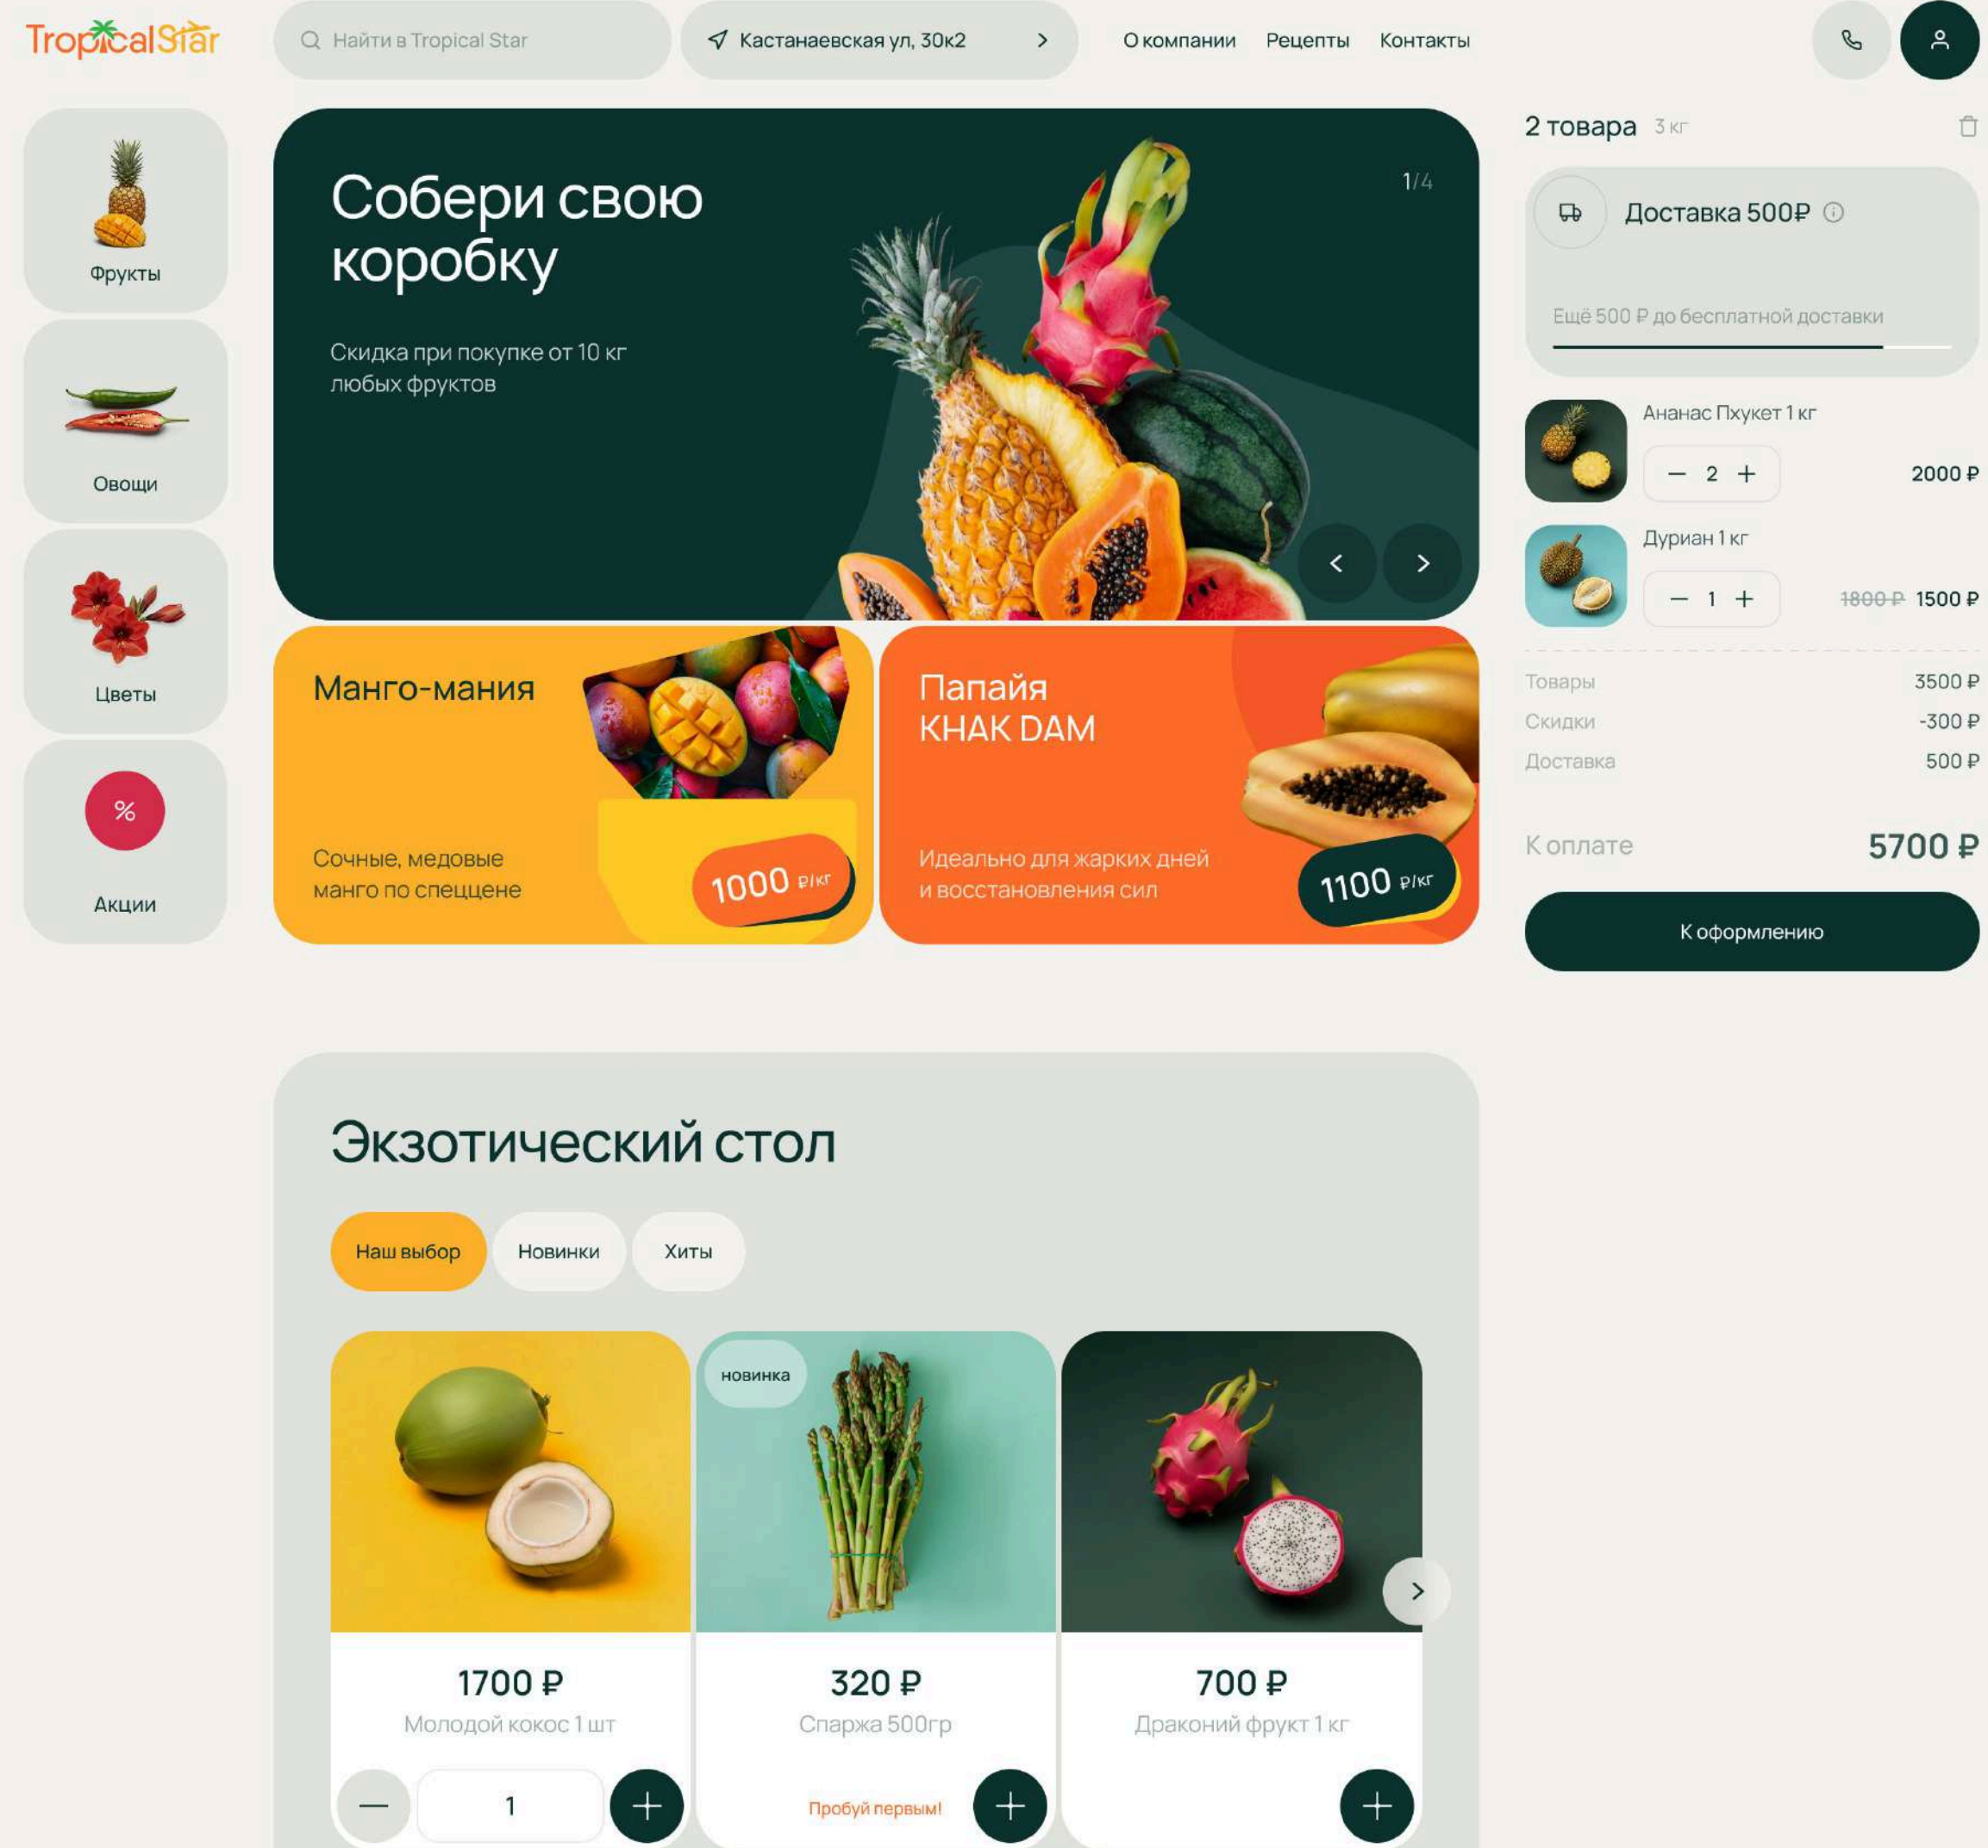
TropicalStar

Найти в Tropical Star

Кастанаевская ул, 30к2

О компании Рецепты Контакты

Фрукты

Овощи

Цветы

%

Акции

Собери свою коробку

Скидка при покупке от 10 кг любых фруктов

1/4

Манго-мания

Сочные, медовые манго по спеццене

1000 ₽/кг

Папайя KHAK DAM

Идеально для жарких дней и восстановления сил

1100 ₽/кг

2 товара 3 кг

Доставка 500₽

Ещё 500 ₽ до бесплатной доставки

Ананас Пхукет 1 кг

2

2000 ₽

Дуриан 1 кг

1

1800 ₽ 1500 ₽

Товары 3500 ₽

Скидки -300 ₽

Доставка 500 ₽

К оплате 5700 ₽

К оформлению

Экзотический стол

Наш выбор Новинки Хиты

новинка

1700 ₽

Молодой кокос 1 шт

1

320 ₽

Спаржа 500гр

Пробуй первым!

700 ₽

Драконий фрукт 1 кг